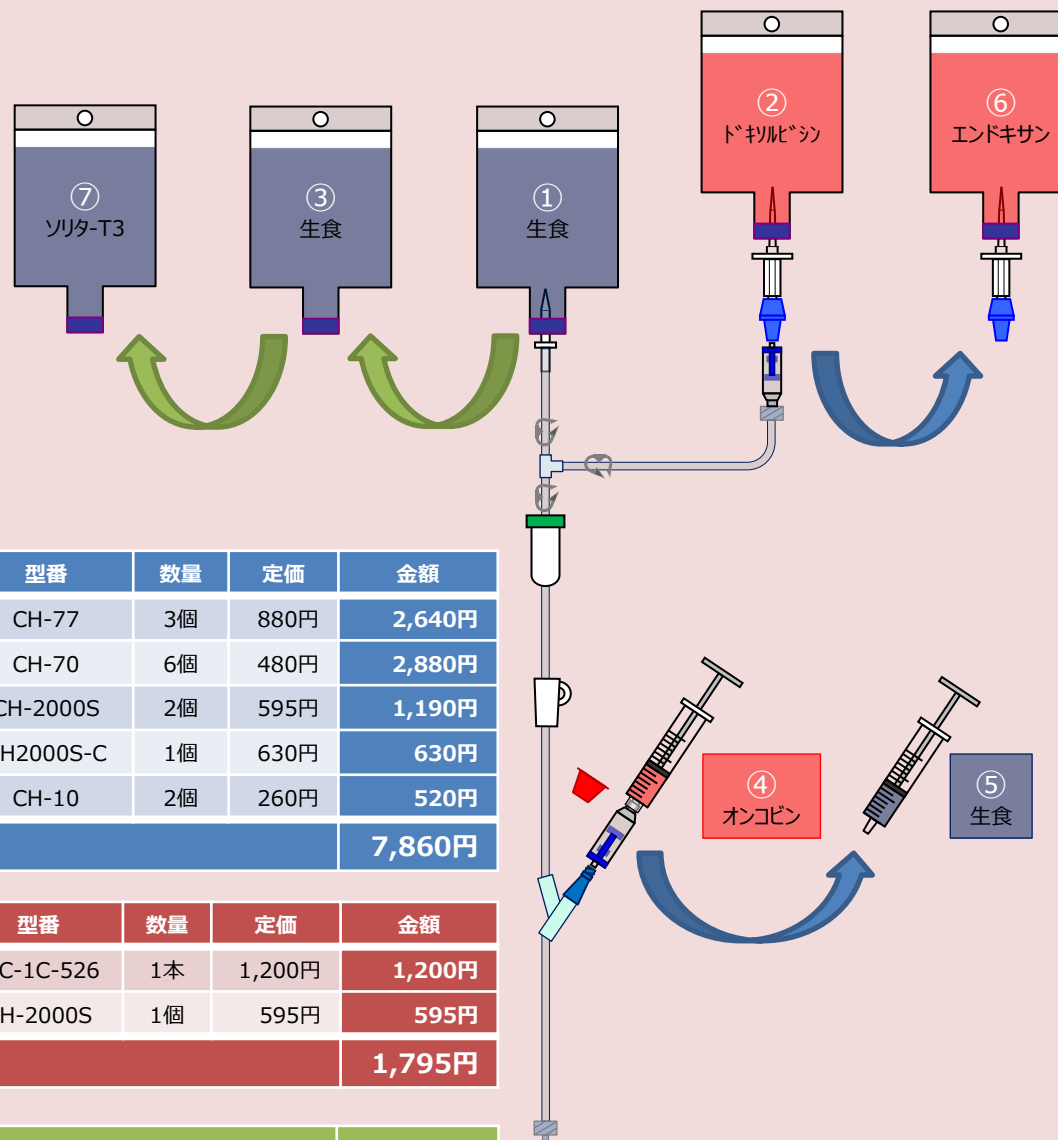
⑦
ｿﾘﾀ-T3

③
生食

①
生食

②
ﾄﾞｷｿﾙﾋﾞｼﾝ

⑥
エンドキサン

| 型番 | 数量 | 定価 | 金額 |
|---|---|---|---|
| CH-77 | 3個 | 880円 | 2,640円 |
| CH-70 | 6個 | 480円 | 2,880円 |
| CH-2000S | 2個 | 595円 | 1,190円 |
| H2000S-C | 1個 | 630円 | 630円 |
| CH-10 | 2個 | 260円 | 520円 |
| | | | 7,860円 |

④
オンコビン

⑤
生食

| 型番 | 数量 | 定価 | 金額 |
|---|---|---|---|
| C-1C-526 | 1本 | 1,200円 | 1,200円 |
| H-2000S | 1個 | 595円 | 595円 |
| | | | 1,795円 |